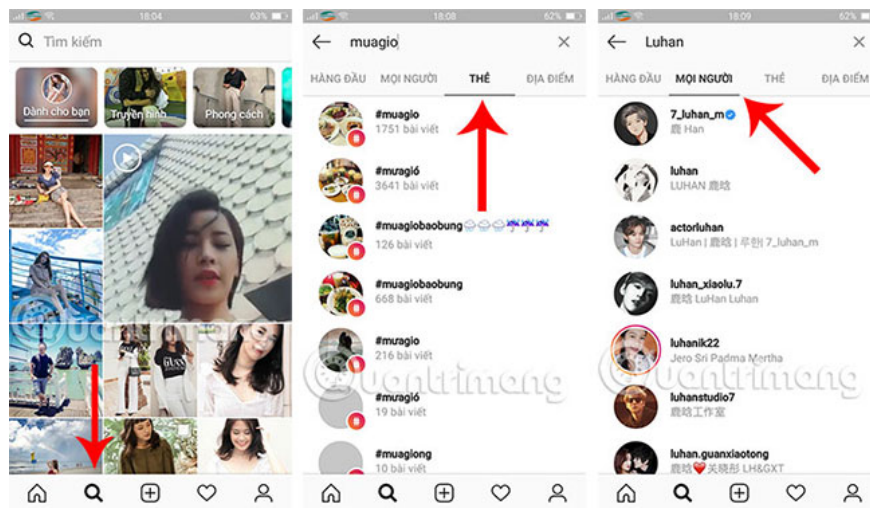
18:04 63%

Tìm kiếm

Dành cho bạn
Truyền hình
Phong cách

18:08 62%

muagio

HÀNG ĐẦU
MỌI NGƯỜI
THẺ
ĐỊA ĐIỂM

#muagio
1751 bài viết

#muagió
3641 bài viết

#muagiobaobung
126 bài viết

#muagiobaobung
668 bài viết

#muagio
216 bài viết

#muagio
19 bài viết

#muagiong
10 bài viết

18:09 62%

Luhan

HÀNG ĐẦU
MỌI NGƯỜI
THẺ
ĐỊA ĐIỂM

7_luhan_m
鹿 Han

luhan
LUHAN 鹿晗

actorluhan
LuHan | 鹿晗 | 平凡 7_luhan_m

luhan_xiaolu.7
鹿晗 LuHan Luhan

luhanik22
Jero Sri Padma Martha

luhanstudio7
鹿晗工作室

luhan.guanxiaotong
鹿晗❤️关晓彤 LH&GXT

quantrimang
quantrimang
quantrimang